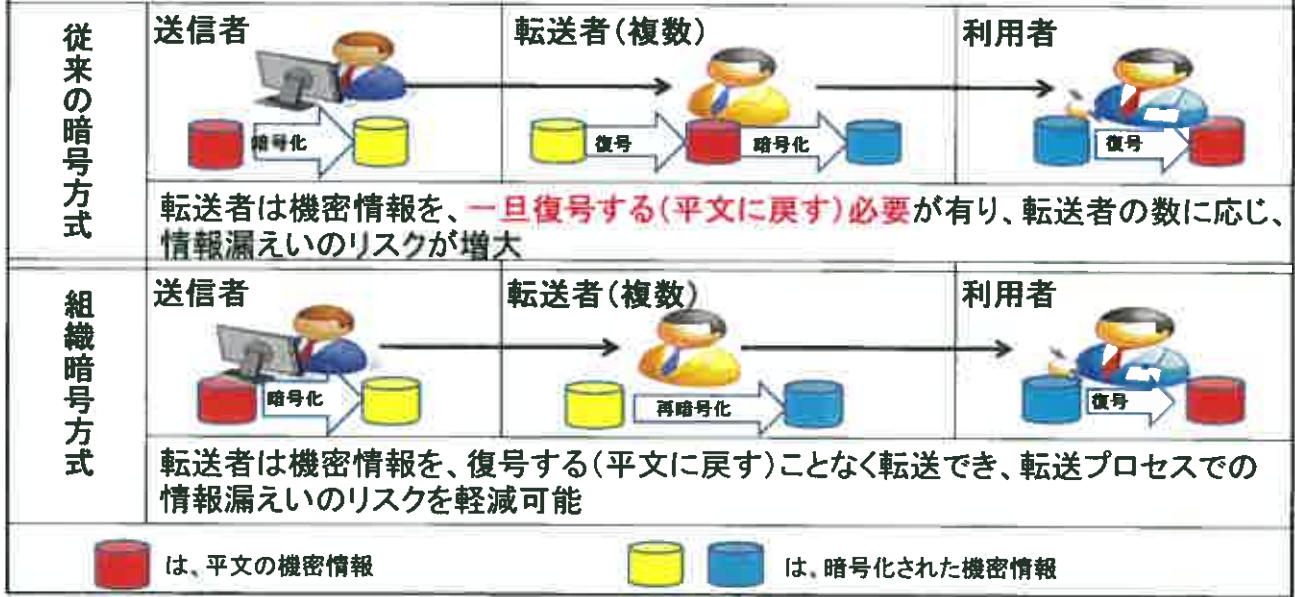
従来の暗号方式

送信者

転送者(複数)

利用者

暗号化

復号

暗号化

復号

転送者は機密情報を、一旦復号する(平文に戻す)必要が有り、転送者の数に応じ、情報漏えいのリスクが増大

組織暗号方式

送信者

転送者(複数)

利用者

暗号化

再暗号化

復号

転送者は機密情報を、復号する(平文に戻す)ことなく転送でき、転送プロセスでの情報漏えいのリスクを軽減可能

は、平文の機密情報

は、暗号化された機密情報